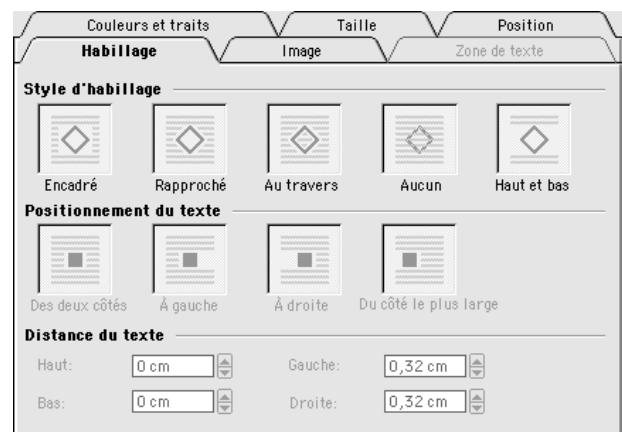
Couleurs et traits
Taille
Position
Habillage
Image
Zone de texte

Style d'habillage

Encadré
Rapproché
Au travers
Aucun
Haut et bas

Positionnement du texte

Des deux côtés
À gauche
À droite
Du côté le plus large

Distance du texte

Haut: 0 cm
Gauche: 0,32 cm
Bas: 0 cm
Droite: 0,32 cm